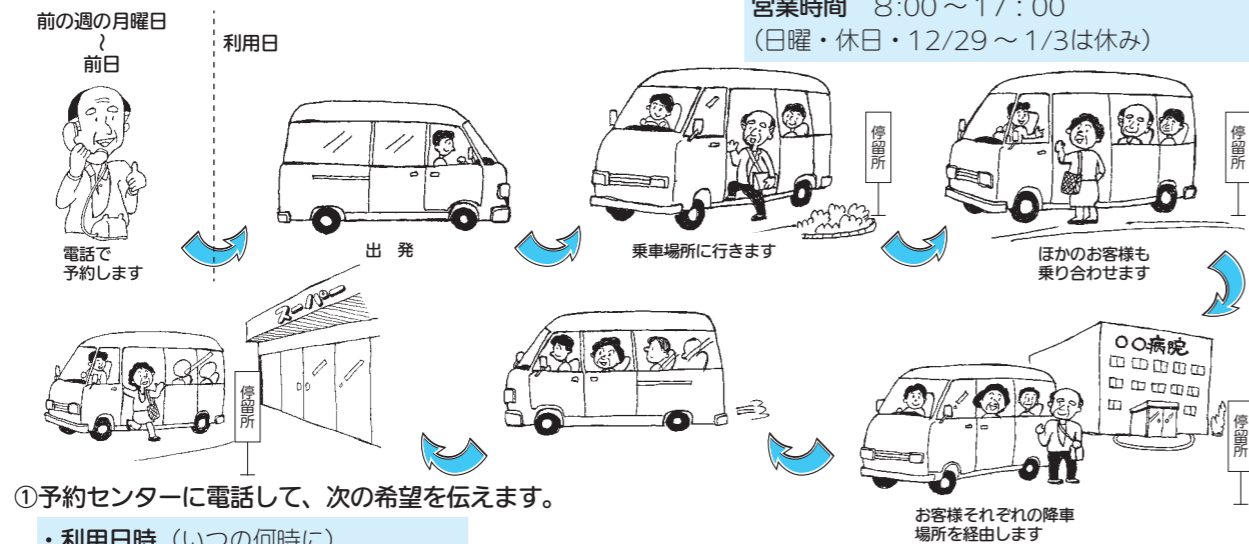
営業時間　8:00 ～ 17：00
（日曜・休日・12/29 ～ 1/3は休み）

前の週の月曜日
～
前日

利用日

電話で
予約します

出　発

乗車場所に行きます

停留所

停留所

ほかのお客様も
乗り合わせます

スーパー

停留所

○○病院

停留所

お客様それぞれの降車場所を経由します

①予約センターに電話して、次の希望を伝えます。

・利用日時（いつの何時に）